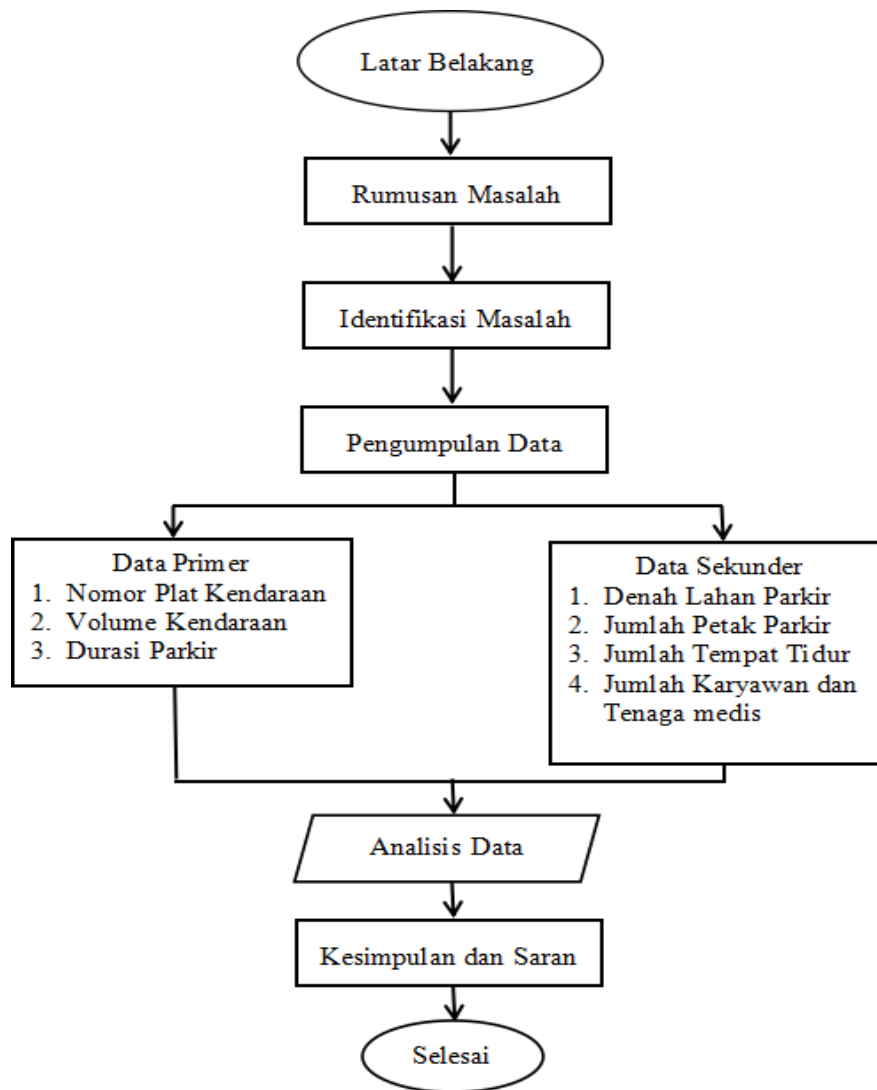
Latar Belakang

Rumusan Masalah

Identifikasi Masalah

Pengumpulan Data

Data Primer
1. Nomor Plat Kendaraan
2. Volume Kendaraan
3. Durasi Parkir

Data Sekunder
1. Denah Lahan Parkir
2. Jumlah Petak Parkir
3. Jumlah Tempat Tidur
4. Jumlah Karyawan dan Tenaga medis

Analisis Data

Kesimpulan dan Saran

Selesai